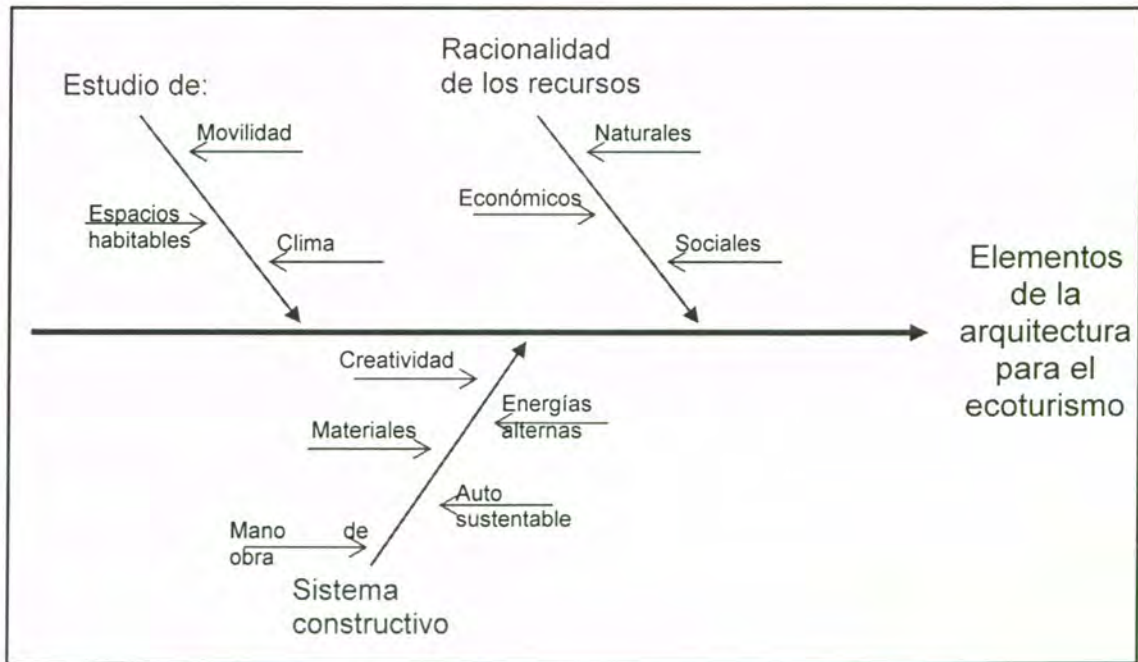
Estudio de:

Movilidad

Espacios habitables

Clima

Racionalidad de los recursos

Naturales

Económicos

Sociales

Elementos de la arquitectura para el ecoturismo

Creatividad

Materiales

Mano de obra

Energías alternas

Auto sustentable

Sistema constructivo